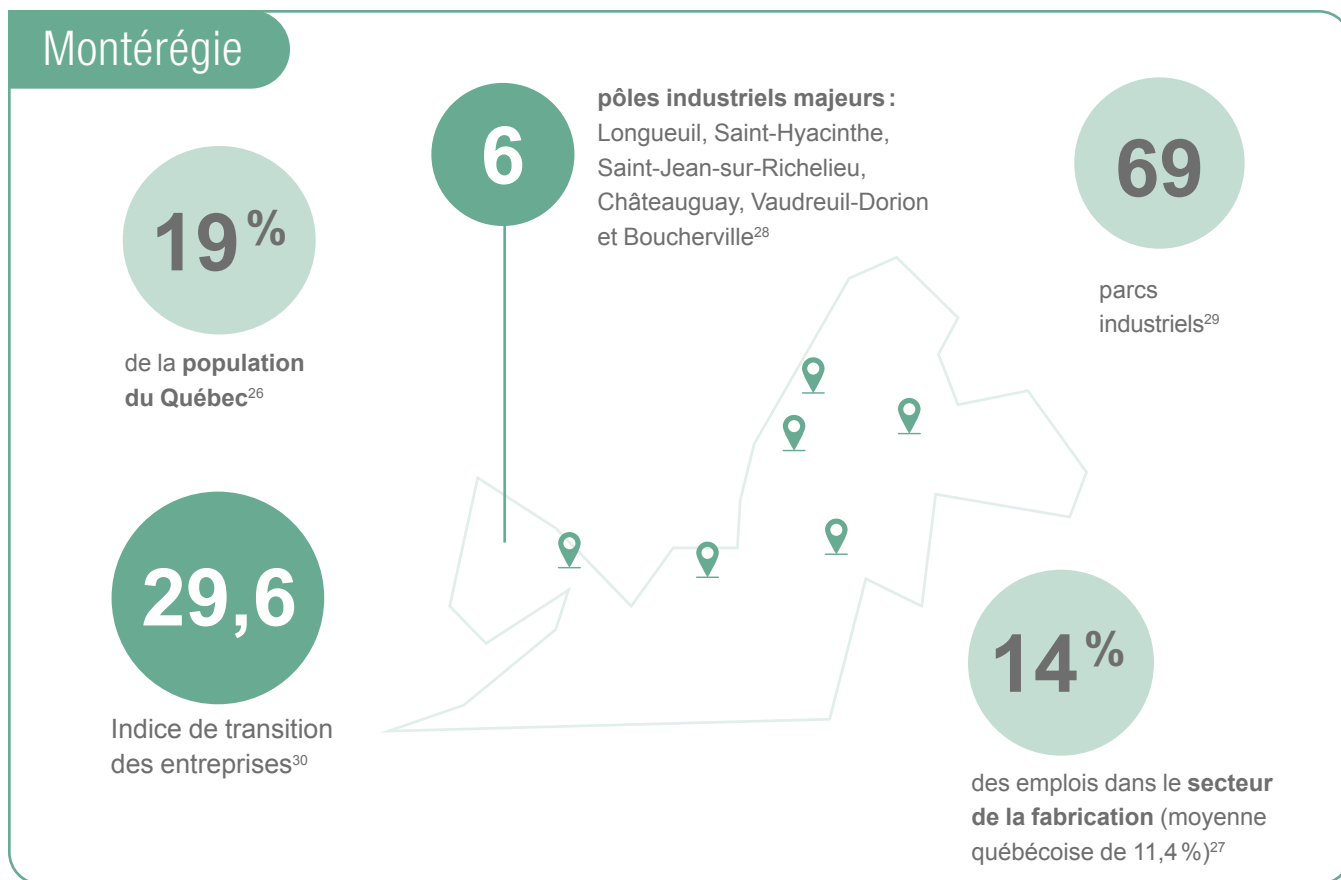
Montérégie

19 %

de la **population du Québec**$^{26}$

6

**pôles industriels majeurs :** Longueuil, Saint-Hyacinthe, Saint-Jean-sur-Richelieu, Châteauguay, Vaudreuil-Dorion et Boucherville$^{28}$

69

parcs industriels$^{29}$

29,6

Indice de transition des entreprises$^{30}$

14 %

des emplois dans le **secteur de la fabrication** (moyenne québécoise de 11,4 %)$^{27}$